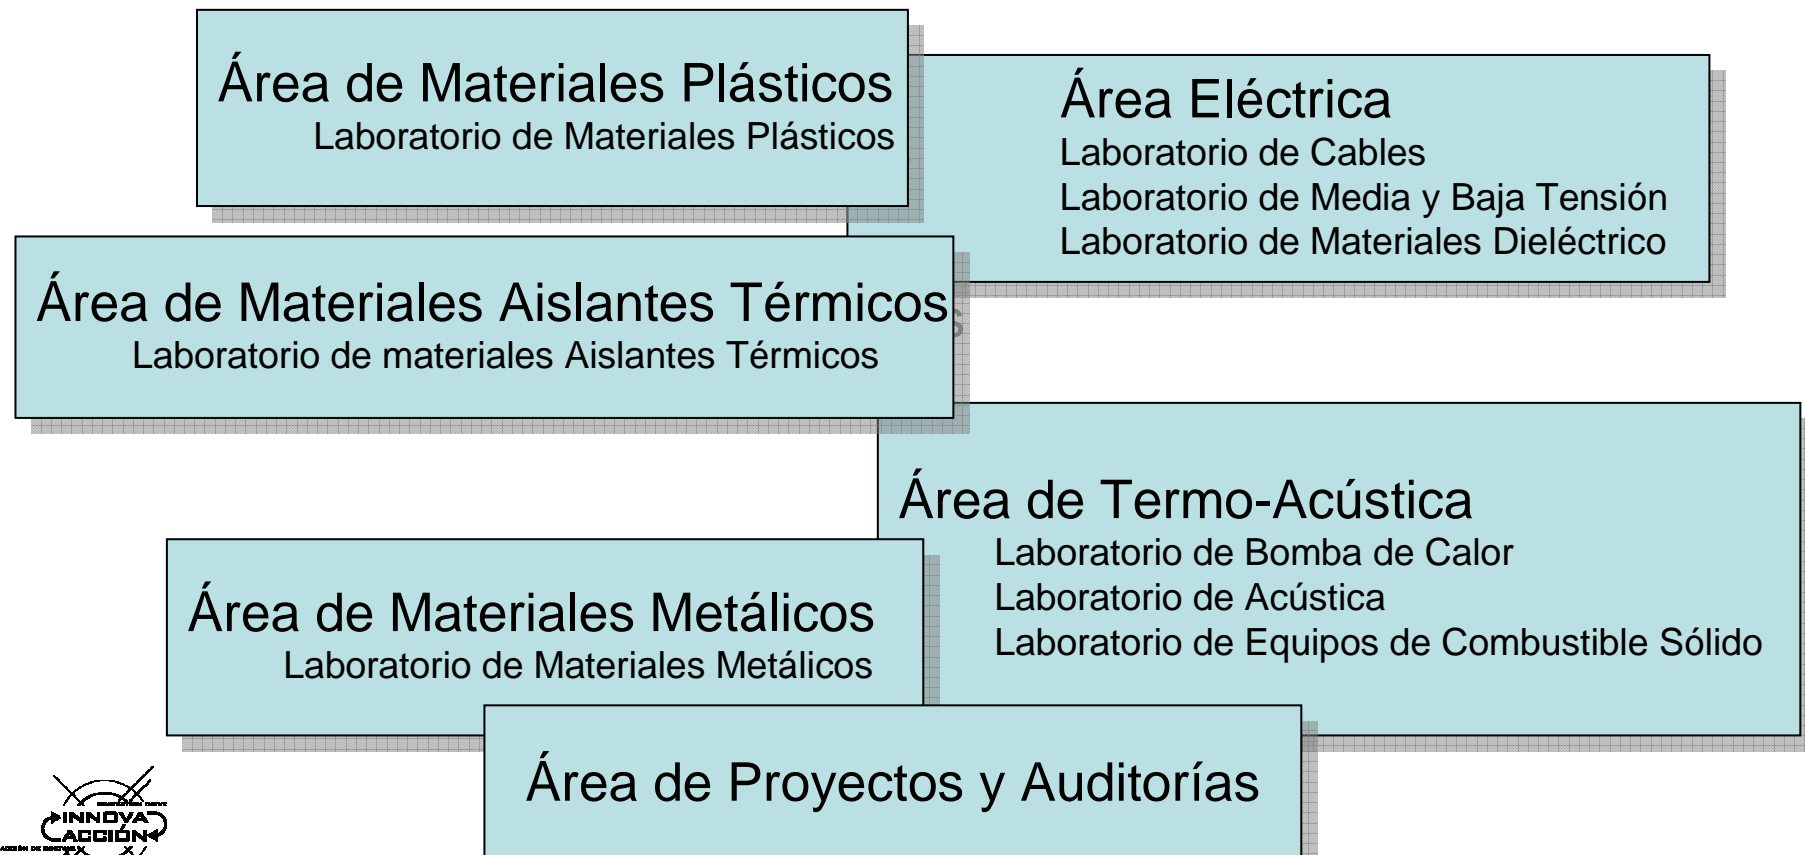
Área de Materiales Plásticos
Laboratorio de Materiales Plásticos

Área Eléctrica
Laboratorio de Cables
Laboratorio de Media y Baja Tensión
Laboratorio de Materiales Dieléctrico

Área de Materiales Aislantes Térmicos
Laboratorio de materiales Aislantes Térmicos

Área de Termo-Acústica
Laboratorio de Bomba de Calor
Laboratorio de Acústica
Laboratorio de Equipos de Combustible Sólido

Área de Materiales Metálicos
Laboratorio de Materiales Metálicos

Área de Proyectos y Auditorías

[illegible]
INNOVA
ACCIÓN
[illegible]